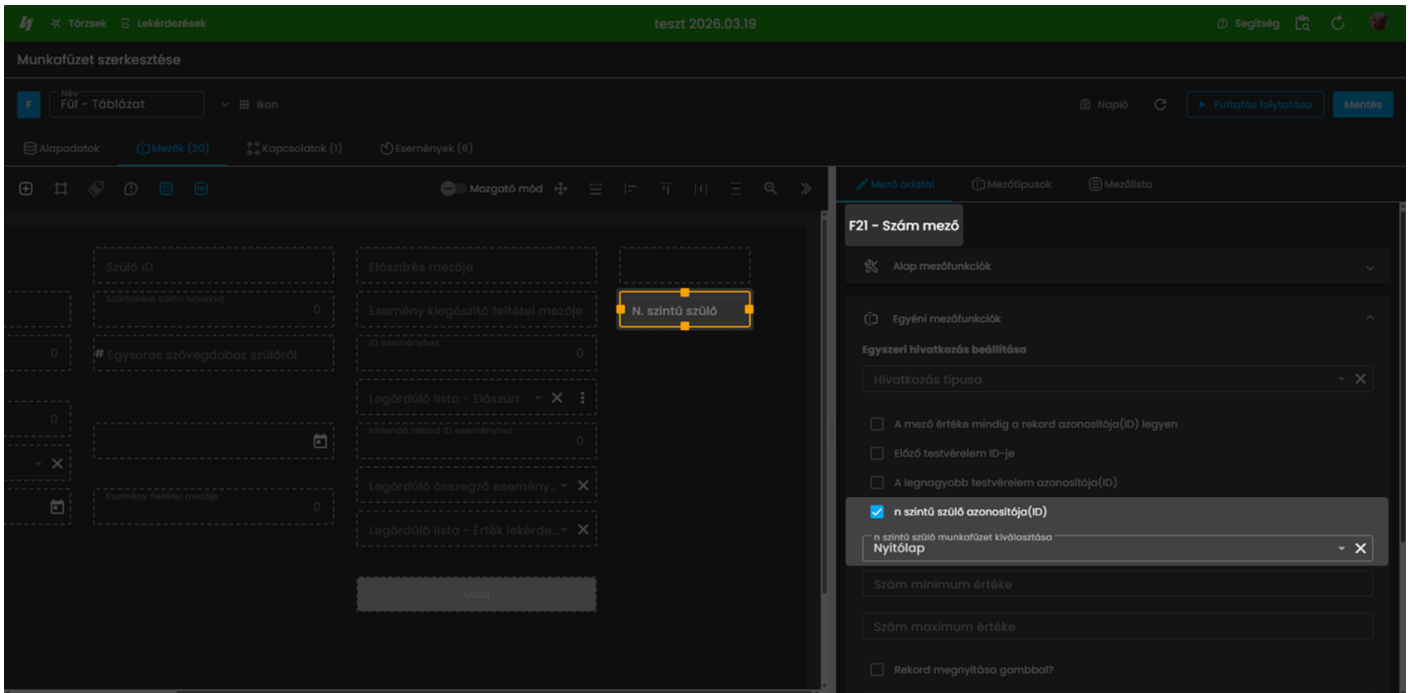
Törzsek Lekérdezések teszt 2026.03.19 Segítség

Munkafüzet szerkesztése

F Név Fül - Táblázat Ikon Napló Futtatás folytatása Mentés

Alapadatok Mezők (20) Kapcsolatok (1) Események (6)

Mozgató mód

Szülő ID
Szülőnkénti szálon növekvő 0
# Egysoros szövegdoboz szülőről
Esemény feltétel mezője 0

Előszűrés mezője
Esemény kiegészítő feltétel mezője
ID eseményhez 0
Legördülő lista - Előszűrt
Törlendő rekord ID eseményhez 0
Legördülő összegző esemény...
Legördülő lista - Érték lekérde...
Uccu

N. szintű szülő

Mező adatai Mezőtípusok Mezőlista

F21 - Szám mező

Alap mezőfunkciók

Egyéni mezőfunkciók

Egyszeri hivatkozás beállítása

Hivatkozás típusa

A mező értéke mindig a rekord azonosítója(ID) legyen
Előző testvérelem ID-je
A legnagyobb testvérelem azonosítója(ID)
n szintű szülő azonosítója(ID)
n szintű szülő munkafüzet kiválasztása
Nyitólap

Szám minimum értéke

Szám maximum értéke

Rekord megnyitása gombbal?